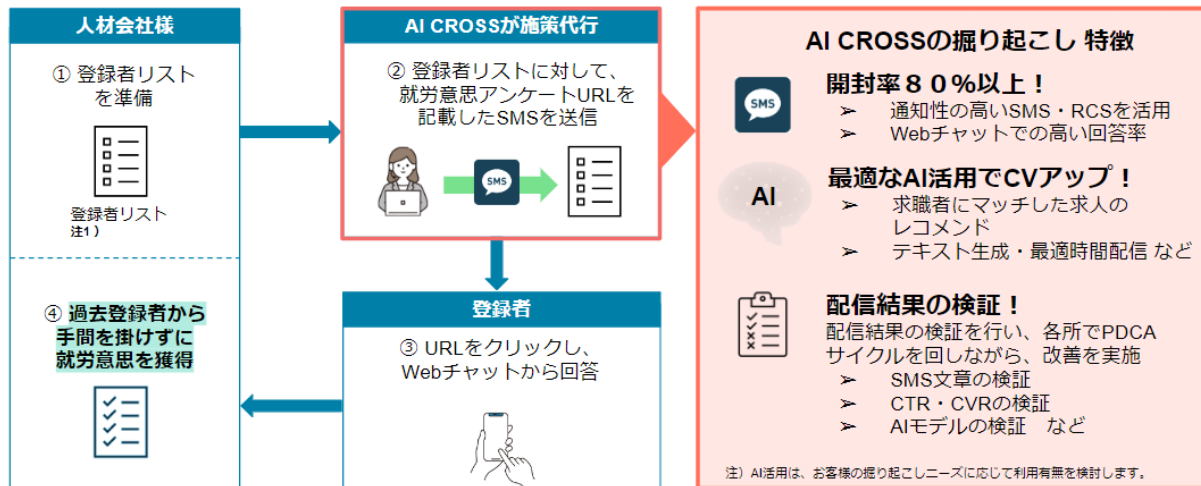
人材会社様

① 登録者リストを準備

登録者リスト
注1）

④ 過去登録者から手間を掛けずに就労意思を獲得

AI CROSSが施策代行

② 登録者リストに対して、就労意思アンケートURLを記載したSMSを送信

SMS

登録者

③ URLをクリックし、Webチャットから回答

AI CROSSの掘り起こし 特徴

SMS

開封率８０％以上！
➢ 通知性の高いSMS・RCSを活用
➢ Webチャットでの高い回答率

AI

最適なAI活用でCVアップ！
➢ 求職者にマッチした求人のレコメンド
➢ テキスト生成・最適時間配信 など

配信結果の検証！
配信結果の検証を行い、各所でPDCAサイクルを回しながら、改善を実施
➢ SMS文章の検証
➢ CTR・CVRの検証
➢ AIモデルの検証 など

注）AI活用は、お客様の掘り起こしニーズに応じて利用有無を検討します。